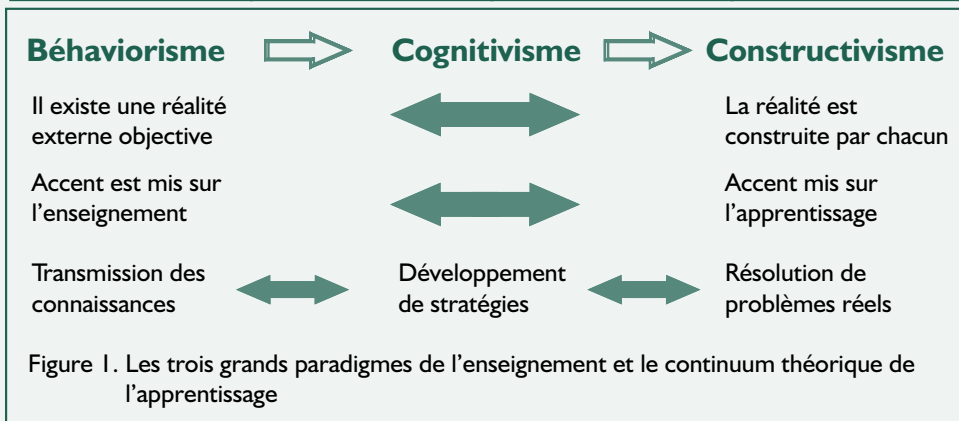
Béhaviorisme Cognitivisme Constructivisme

Il existe une réalité externe objective

La réalité est construite par chacun

Accent est mis sur l'enseignement

Accent mis sur l'apprentissage

Transmission des connaissances

Développement de stratégies

Résolution de problèmes réels

Figure 1. Les trois grands paradigmes de l'enseignement et le continuum théorique de l'apprentissage